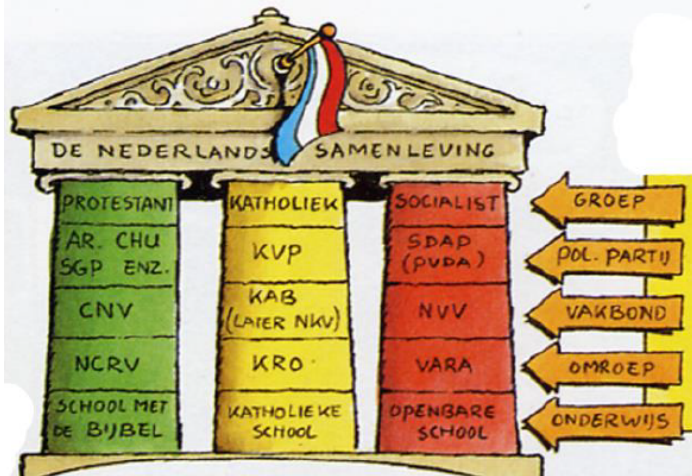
DE NEDERLANDS SAMENLEVING

PROTESTANT
AR. CHU SGP ENZ.
CNV
NCRV
SCHOOL MET DE BIJBEL

KATHOLIEK
KVP
KAB (LATER NKV)
KRO
KATHOLIEKE SCHOOL

SOCIALIST
SDAP (PVDA)
NVV
VARA
OPENBARE SCHOOL

GROEP
POL. PARTIJ
VAKBOND
OMROEP
ONDERWIJS